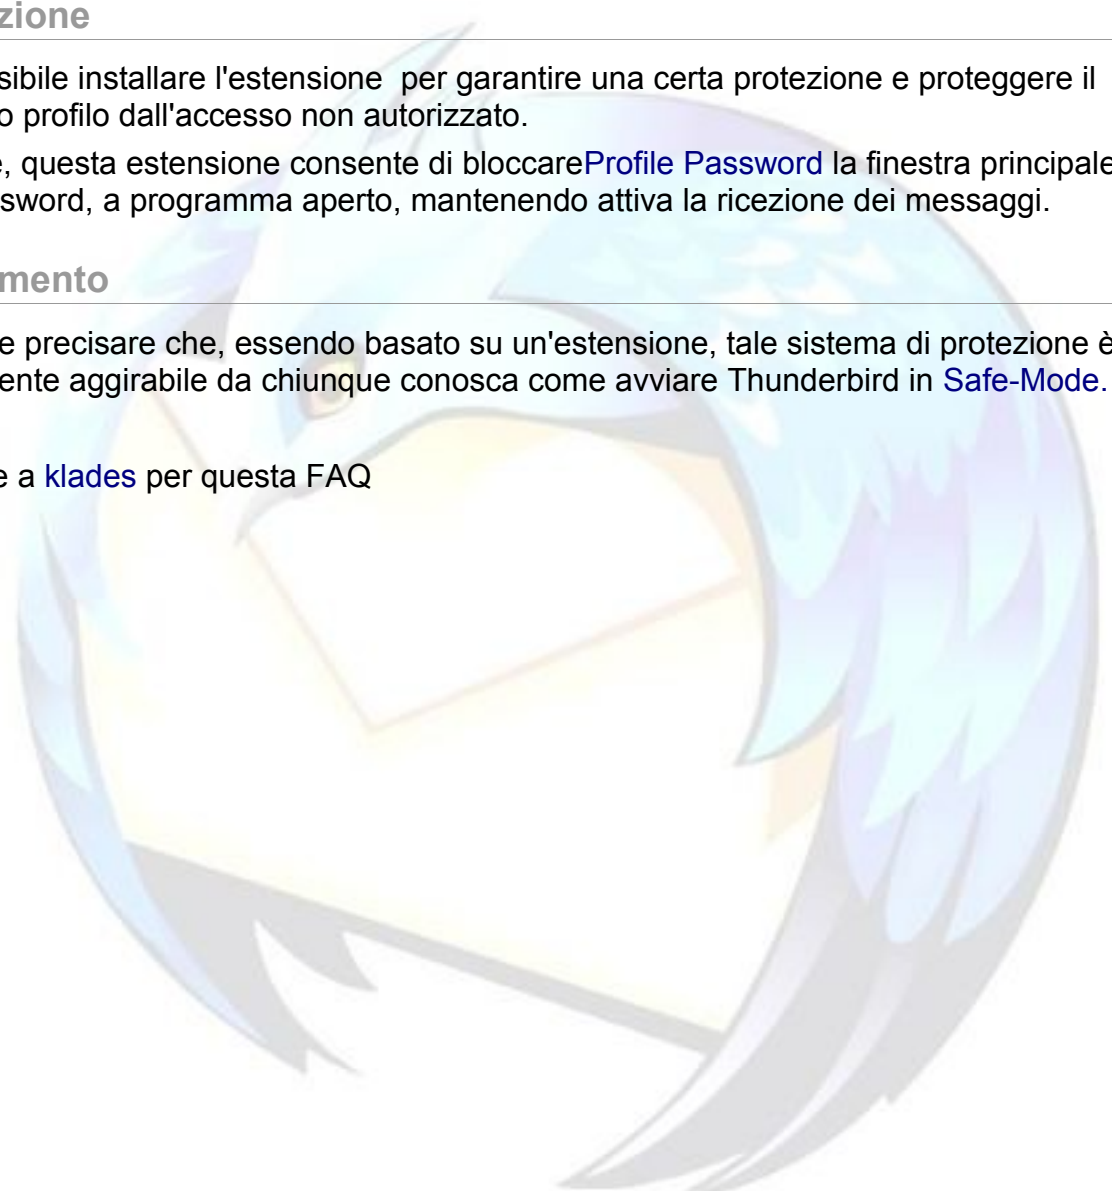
zione

sibile installare l'estensione  per garantire una certa protezione e proteggere il o profilo dall'accesso non autorizzato.

e, questa estensione consente di bloccareProfile Password la finestra principale sword, a programma aperto, mantenendo attiva la ricezione dei messaggi.

mento

e precisare che, essendo basato su un'estensione, tale sistema di protezione è ente aggirabile da chiunque conosca come avviare Thunderbird in Safe-Mode.

e a klades per questa FAQ